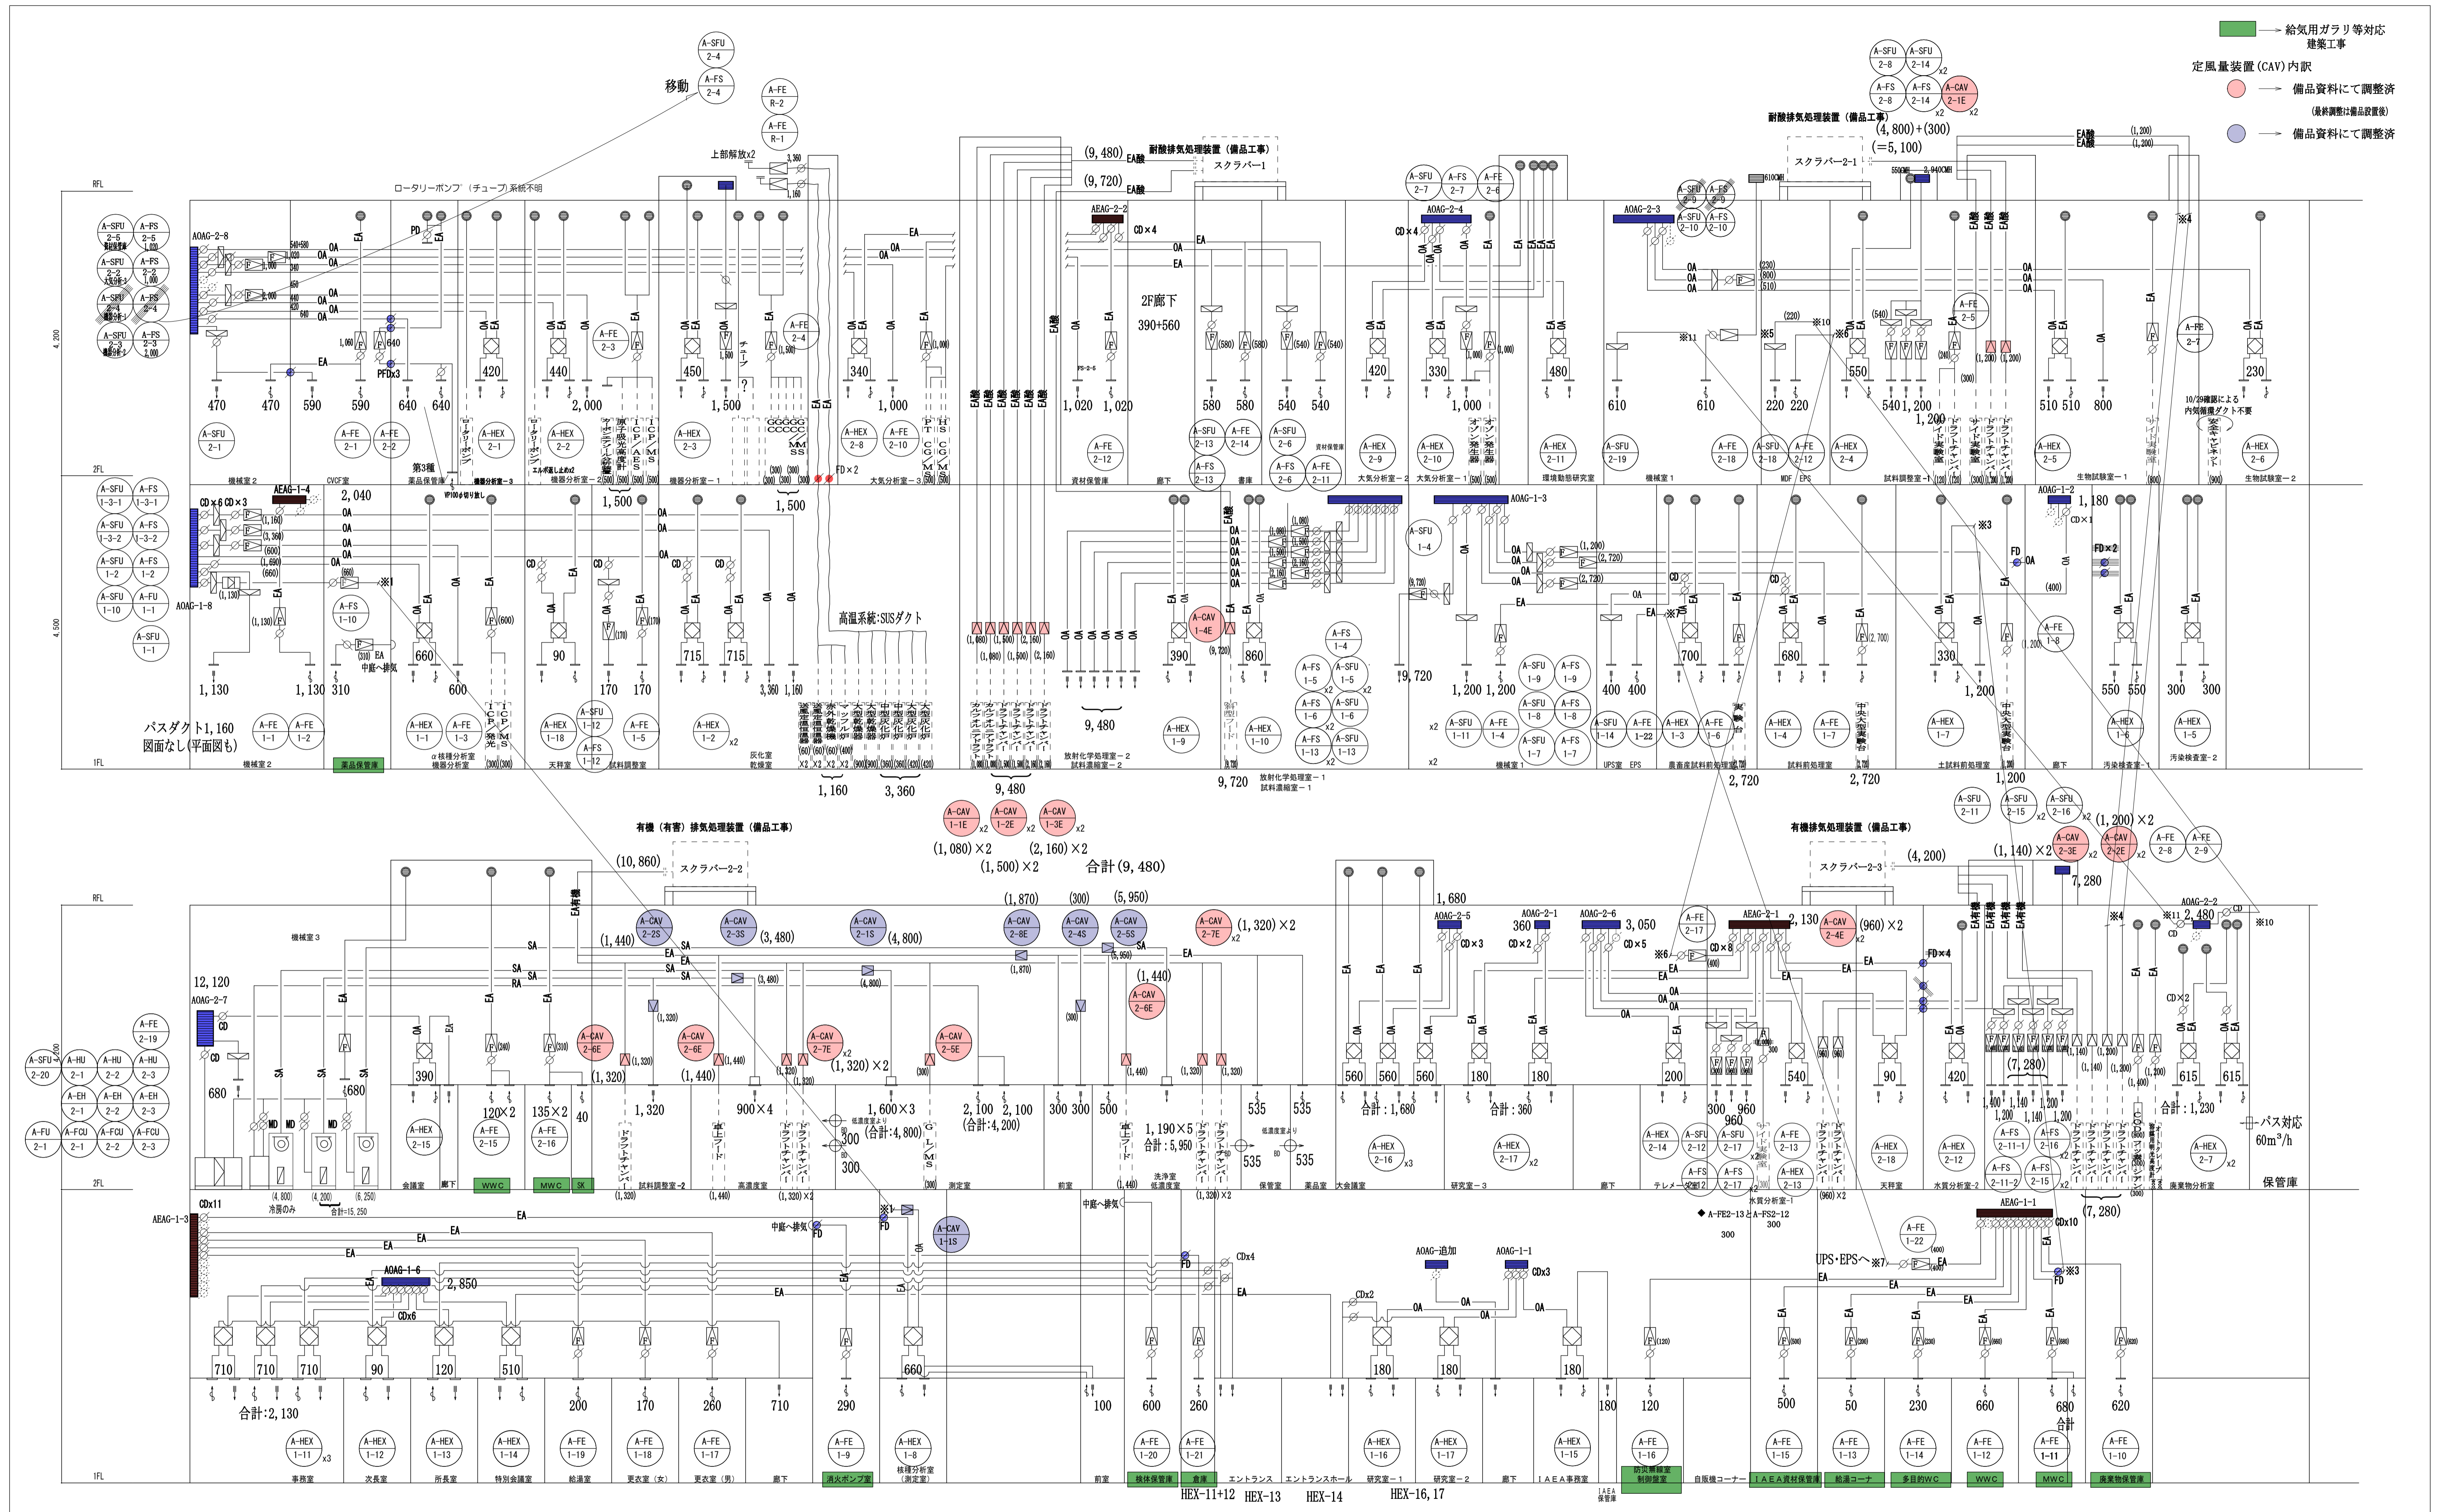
給気用ガラリ等対応建築工事

定風量装置(CAV)内訳

備品資料にて調整済

(最終調整は備品設置後)

備品資料にて調整済

移動

A-SFU 2-4
A-FS 2-4
A-FE R-2
A-FE R-1

上部解放x2

ロータリーポンプ（チューブ）系統不明

(9,480) EA酸
耐酸排気処理装置（備品工事）
スクラバー1
(9,720) EA酸

耐酸排気処理装置（備品工事）
(4,800)+(300)
(=5,100)
スクラバー2-1

RFL

AOAG-2-8

2F廊下
390+560

470 470 590 590 640 640 420 440 2,000 450 1,500 340 1,000 1,020 1,020 580 580 540 540 420 330 1,000 480 610 610 220 220 550 540 1,200 510 510 800 230

10/29確認による内気循環ダクト不要

機械室2 CVCF室 第3種薬品保管庫 機器分析室-2 機器分析室-1 大気分析室-3 資材保管庫 廊下 書庫 大気分析室-2 大気分析室-1 環境動態研究室 機械室1 MDF EPS 試料調整室-1 生物試験室-1 生物試験室-2

2FL

AEAG-1-4
2,040
1,500
1,500
FD×2
高温系統:SUSダクト
AOAG-1-3
AOAG-1-2
1,180
CD×1
FD×2

1,130 1,130 310 660 600 90 170 170 715 715 3,360 1,160 9,480 390 860 9,720 1,200 1,200 400 400 700 680 330 1,200 550 550 300 300

パスダクト1,160
図面なし(平面図も)

機械室2 薬品保管庫 α核種分析室 機器分析室 天秤室 試料調整室 灰化室 乾燥室 放射化学処理室-2 試料濃縮室-2 放射化学処理室-1 試料濃縮室-1 機械室1 UPS室 EPS 農畜産試料前処理室 試料前処理室 土試料前処理室 廊下 汚染検査室-1 汚染検査室-2

1FL

1,160 3,360 9,480 9,720 2,720 2,720 1,200

A-CAV 1-1E x2 A-CAV 1-2E x2 A-CAV 1-3E x2
(1,080)×2 (1,500)×2 (2,160)×2
合計(9,480)

有機（有害）排気処理装置（備品工事）
(10,860)
スクラバー2-2

有機排気処理装置（備品工事）
スクラバー2-3
(4,200)
(1,140)×2
(1,200)×2
7,280

RFL
機械室3
12,120
AOAG-2-7
(1,440) (3,480) (4,800) (1,870) (300) (5,950) (1,320)×2
1,680
AOAG-2-5 AOAG-2-1 AOAG-2-6 AEAG-2-1 AOAG-2-2
360 3,050 2,130 (960)×2 2,480
CD×3 CD×2 CD×5 CD×8 FD×4
(1,440)
(1,320) (1,440) (1,320)×2

680 680 390 120×2 135×2 40 1,320 900×4 1,600×3 合計:4,800 2,100 2,100 合計:4,200 300 300 500 1,190×5 合計:5,950 535 535 560 560 560 180 180 合計:1,680 合計:360 200 300 960 540 90 420 (7,280) 615 615 合計:1,230

パス対応60m³/h

(4,800) (4,200) (6,250) 合計=15,250

冷房のみ 会議室 廊下 WWC MWC SK 試料調整室-2 高濃度室 測定室 前室 洗浄室 低濃度室 保管室 薬品室 大会議室 研究室-3 廊下 テレメータ室 水質分析室-1 天秤室 水質分析室-2 廃棄物分析室 保管庫

2FL

AEAG-1-3
CDx11
AOAG-1-6
2,850
CDx6
中庭へ排気
中庭へ排気
CDx4
AOAG-追加
AOAG-1-1
CDx3
CDx2
AEAG-1-1
CDx10
UPS・EPSへ※7
A-FE2-13とA-FS2-12
300

710 710 710 90 120 510 200 170 260 710 290 660 100 600 260 180 180 180 180 120 500 50 230 660 680 620
合計:2,130
合計

事務室 次長室 所長室 特別会議室 給湯室 更衣室（女） 更衣室（男） 廊下 消火ポンプ室 核種分析室（測定室） 前室 検体保管庫 倉庫 エントランス エントランスホール 研究室-1 研究室-2 廊下 IAEA事務室 IAEA保管庫 防災無線室 制御室 自販機コーナー IAEA資材保管庫 給湯コーナー 多目的WC WWC MWC 廃棄物保管庫

1FL

HEX-11+12 HEX-13 HEX-14 HEX-16,17